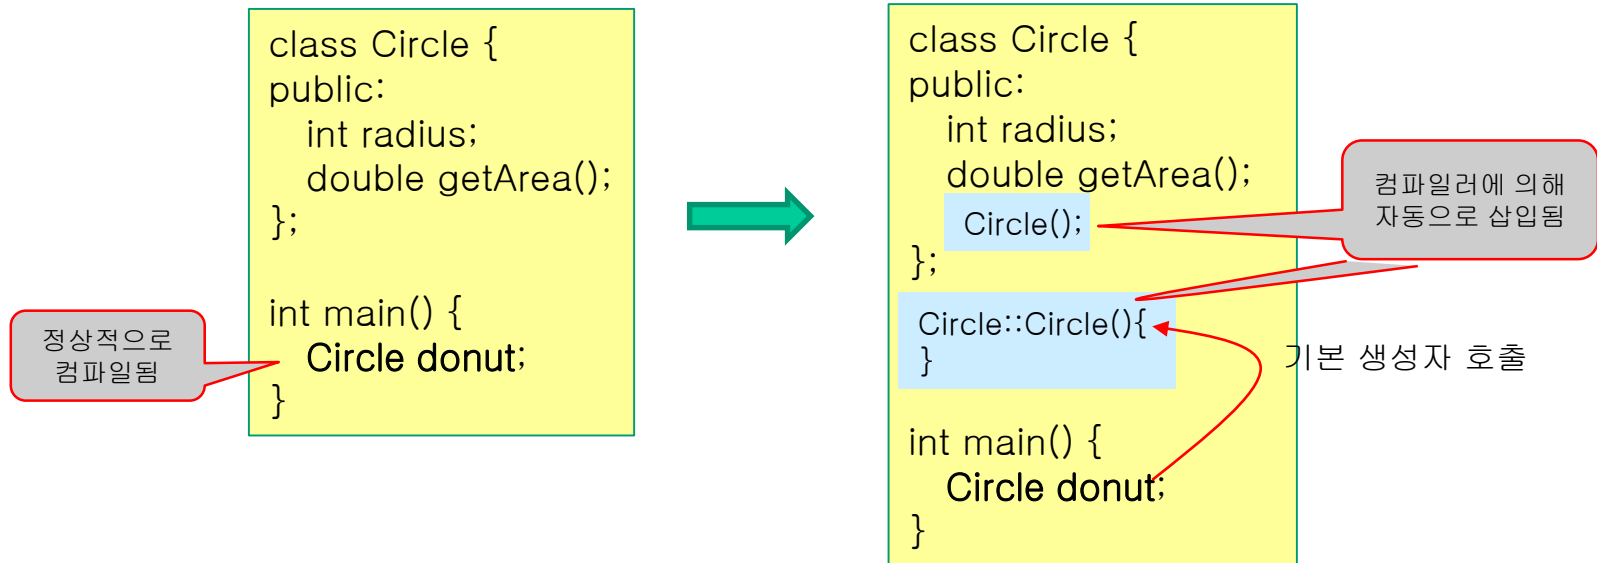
class Circle {
public:
int radius;
double getArea();
};

int main() {
Circle donut;
}

정상적으로 컴파일됨

class Circle {
public:
int radius;
double getArea();
Circle();
};

Circle::Circle(){
}

int main() {
Circle donut;
}

컴파일러에 의해 자동으로 삽입됨

기본 생성자 호출